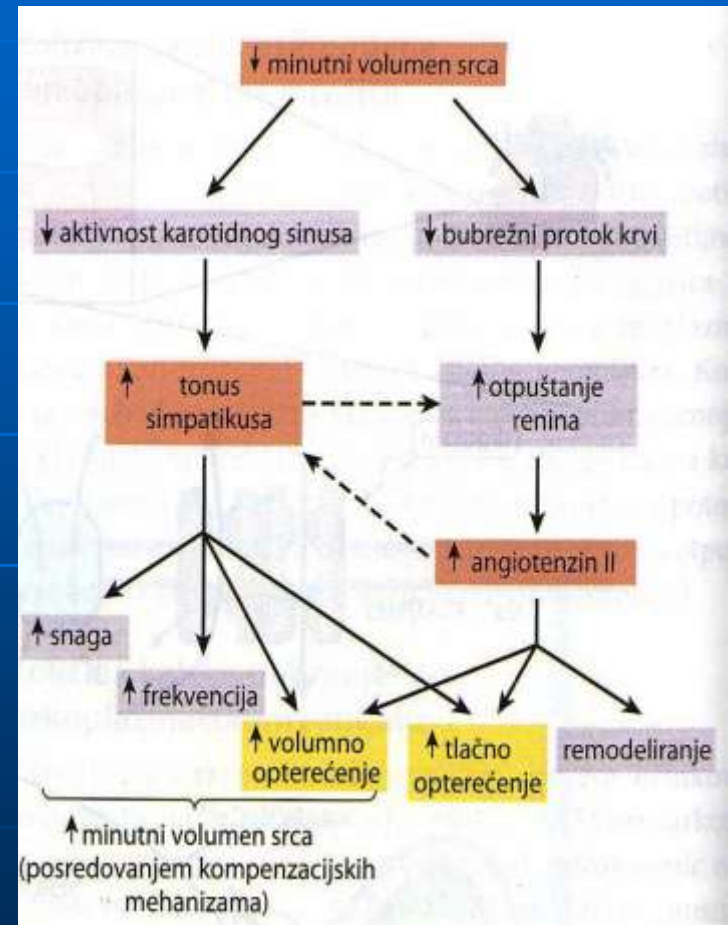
↓ minutni volumen srca

↓ aktivnost karotidnog sinusa

↓ bubrežni protok krvi

↑ tonus simpatikusa

↑ otpuštanje renina

↑ angiotenzin II

↑ snaga

↑ frekvencija

↑ volumno opterećenje

↑ tlačno opterećenje

remodeliranje

↑ minutni volumen srca (posredovanjem kompenzacijskih mehanizama)